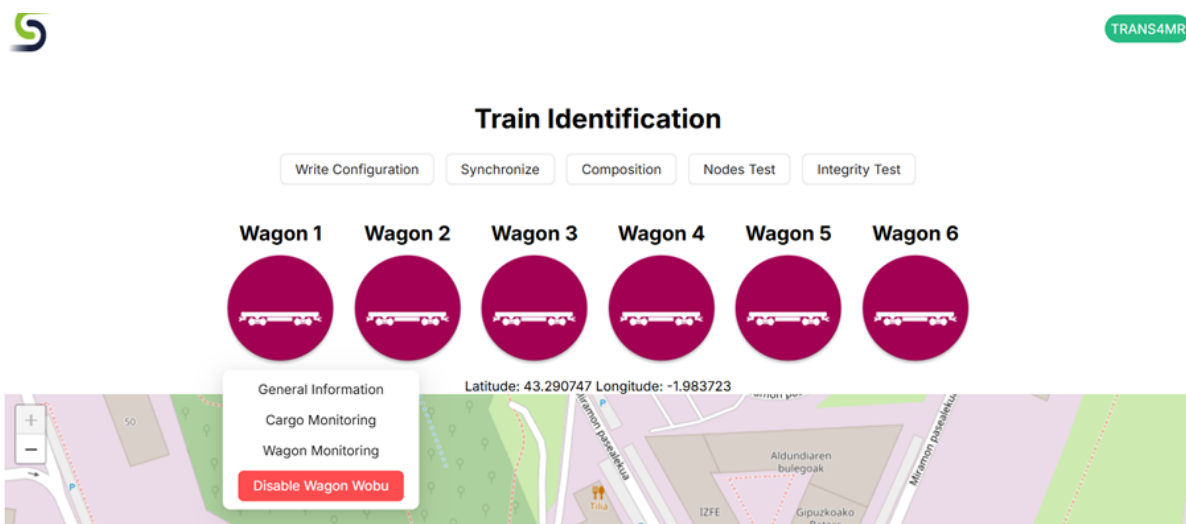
TRANS4MR

Train Identification

Write Configuration Synchronize Composition Nodes Test Integrity Test

Wagon 1 Wagon 2 Wagon 3 Wagon 4 Wagon 5 Wagon 6

Latitude: 43.290747 Longitude: -1.983723

General Information
Cargo Monitoring
Wagon Monitoring
Disable Wagon Wobu

+
−
50
P
Miramon pasealekua
P
Tilia
IZFE
Aldundiaren bulegoak
Gipuzkoako
Miramon pasealekua
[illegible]